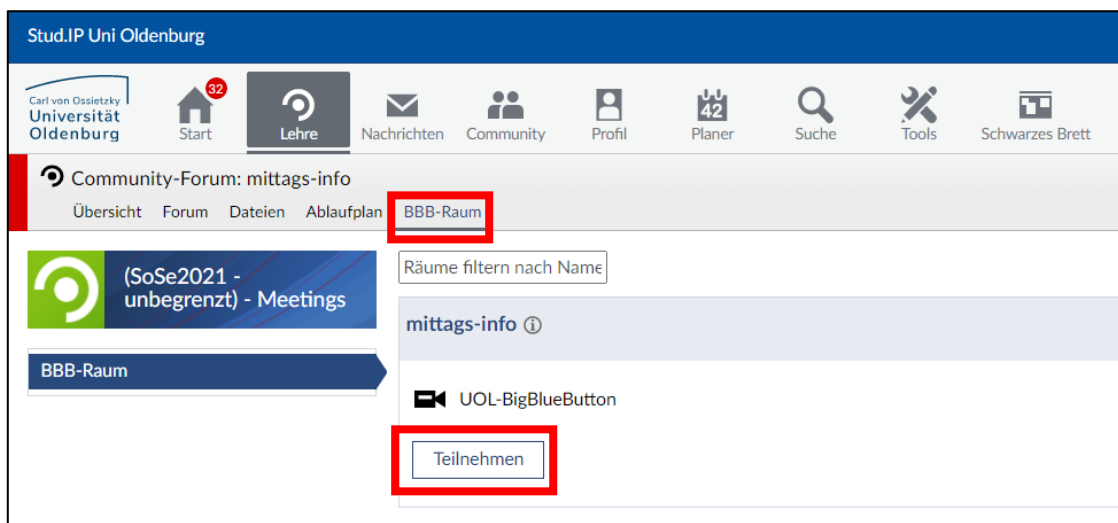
Stud.IP Uni Oldenburg

Carl von Ossietzky Universität Oldenburg

32 Start

Lehre

Nachrichten

Community

Profil

42 Planer

Suche

Tools

Schwarzes Brett

Community-Forum: mittags-info

Übersicht Forum Dateien Ablaufplan BBB-Raum

(SoSe2021 - unbegrenzt) - Meetings

BBB-Raum

Räume filtern nach Name

mittags-info ⓘ

UOL-BigBlueButton

Teilnehmen